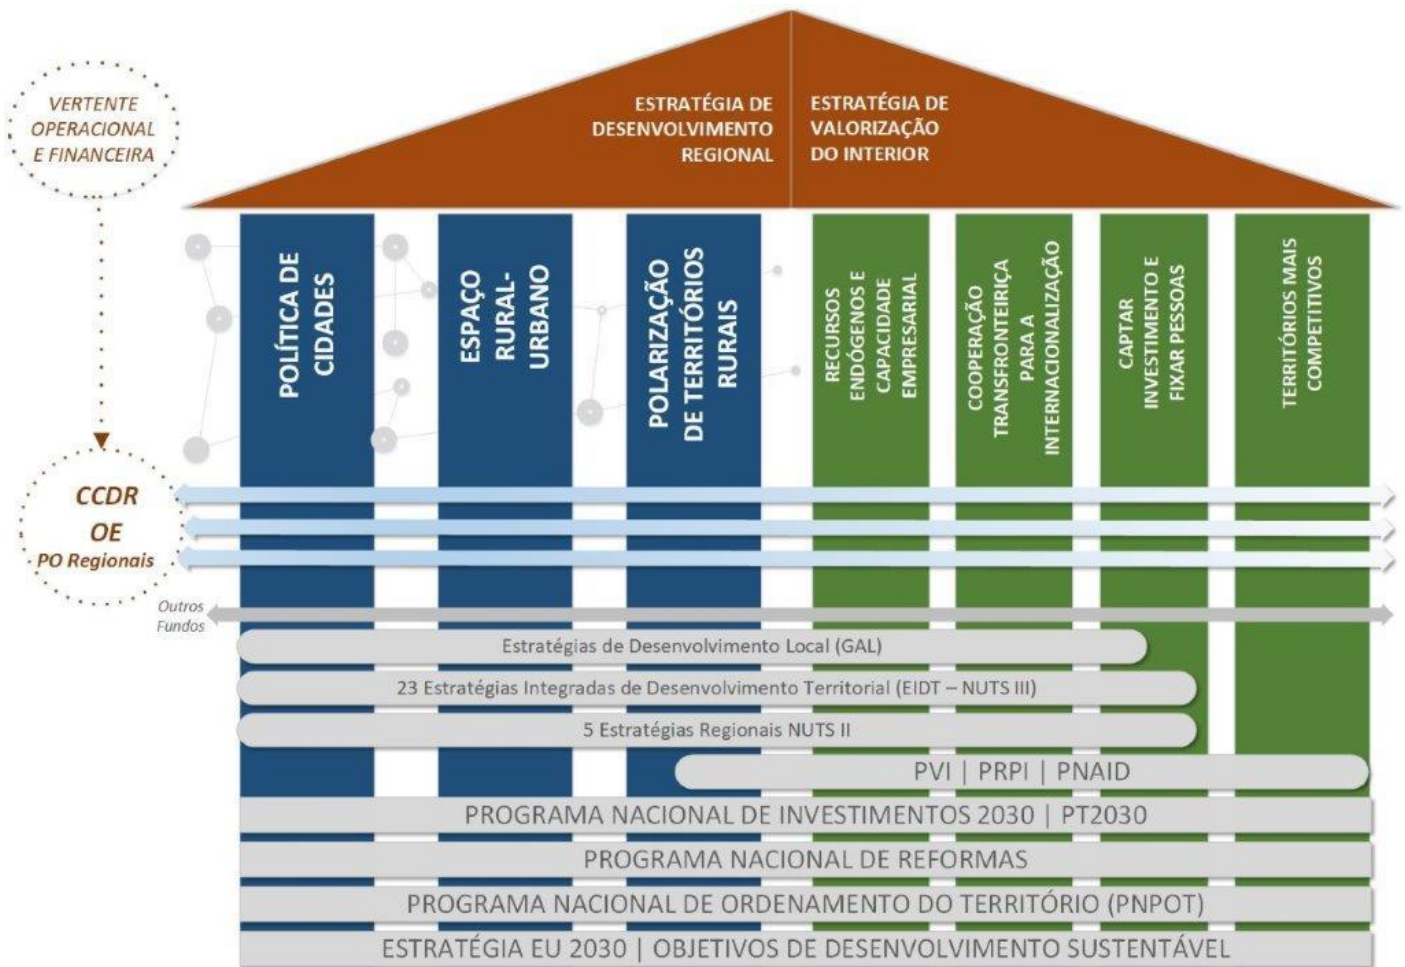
VERTENTE OPERACIONAL E FINANCEIRA

ESTRATÉGIA DE DESENVOLVIMENTO REGIONAL

ESTRATÉGIA DE VALORIZAÇÃO DO INTERIOR

POLÍTICA DE CIDADES

ESPAÇO RURAL-URBANO

POLARIZAÇÃO DE TERRITÓRIOS RURAIS

RECURSOS ENDÓGENOS E CAPACIDADE EMPRESARIAL

COOPERAÇÃO TRANSFRONTEIRIÇA PARA A INTERNACIONALIZAÇÃO

CAPTAR INVESTIMENTO E FIXAR PESSOAS

TERRITÓRIOS MAIS COMPETITIVOS

CCDR
OE
PO Regionais

Outros Fundos

Estratégias de Desenvolvimento Local (GAL)

23 Estratégias Integradas de Desenvolvimento Territorial (EIDT – NUTS III)

5 Estratégias Regionais NUTS II

PVI | PRPI | PNAID

PROGRAMA NACIONAL DE INVESTIMENTOS 2030 | PT2030

PROGRAMA NACIONAL DE REFORMAS

PROGRAMA NACIONAL DE ORDENAMENTO DO TERRITÓRIO (PNPOT)

ESTRATÉGIA EU 2030 | OBJETIVOS DE DESENVOLVIMENTO SUSTENTÁVEL